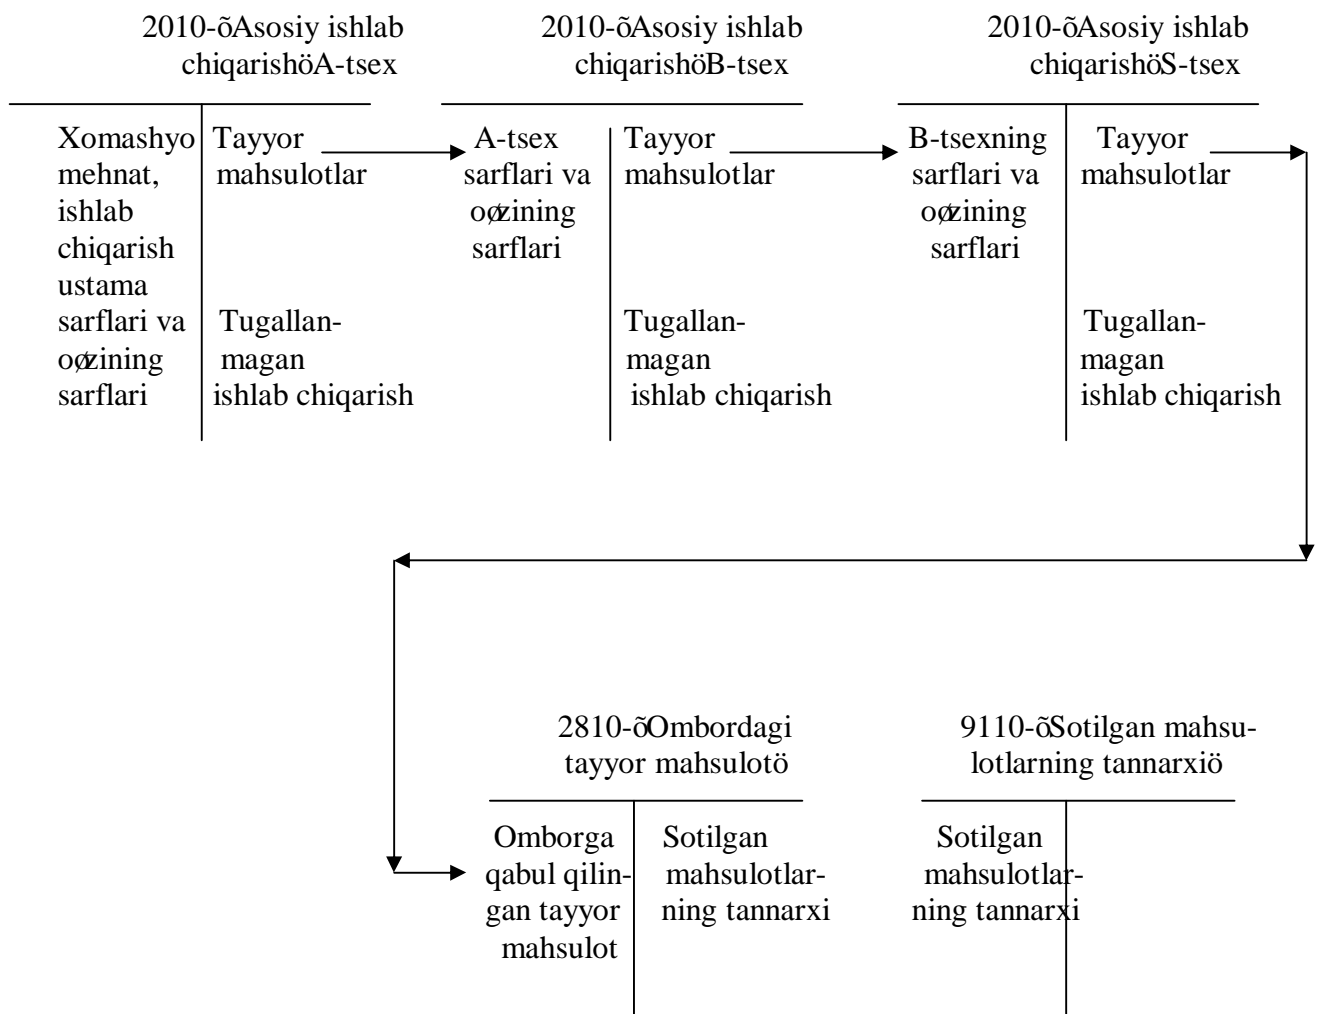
2010-õAsosiy ishlab chiqarishöA-tsex

| Xomashyo mehnat, ishlab chiqarish ustama sarflari va oøzining sarflari | Tayyor mahsulotlar Tugallanmagan ishlab chiqarish |
|---|---|

2010-õAsosiy ishlab chiqarishöB-tsex

| A-tsex sarflari va oøzining sarflari | Tayyor mahsulotlar Tugallanmagan ishlab chiqarish |
|---|---|

2010-õAsosiy ishlab chiqarishöS-tsex

| B-tsexning sarflari va oøzining sarflari | Tayyor mahsulotlar Tugallanmagan ishlab chiqarish |
|---|---|

2810-õOmbordagi tayyor mahsulotö

| Omborga qabul qilingan tayyor mahsulot | Sotilgan mahsulotlarning tannarxi |
|---|---|

9110-õSotilgan mahsulotlarning tannarxiö

| Sotilgan mahsulotlarning tannarxi | |
|---|---|